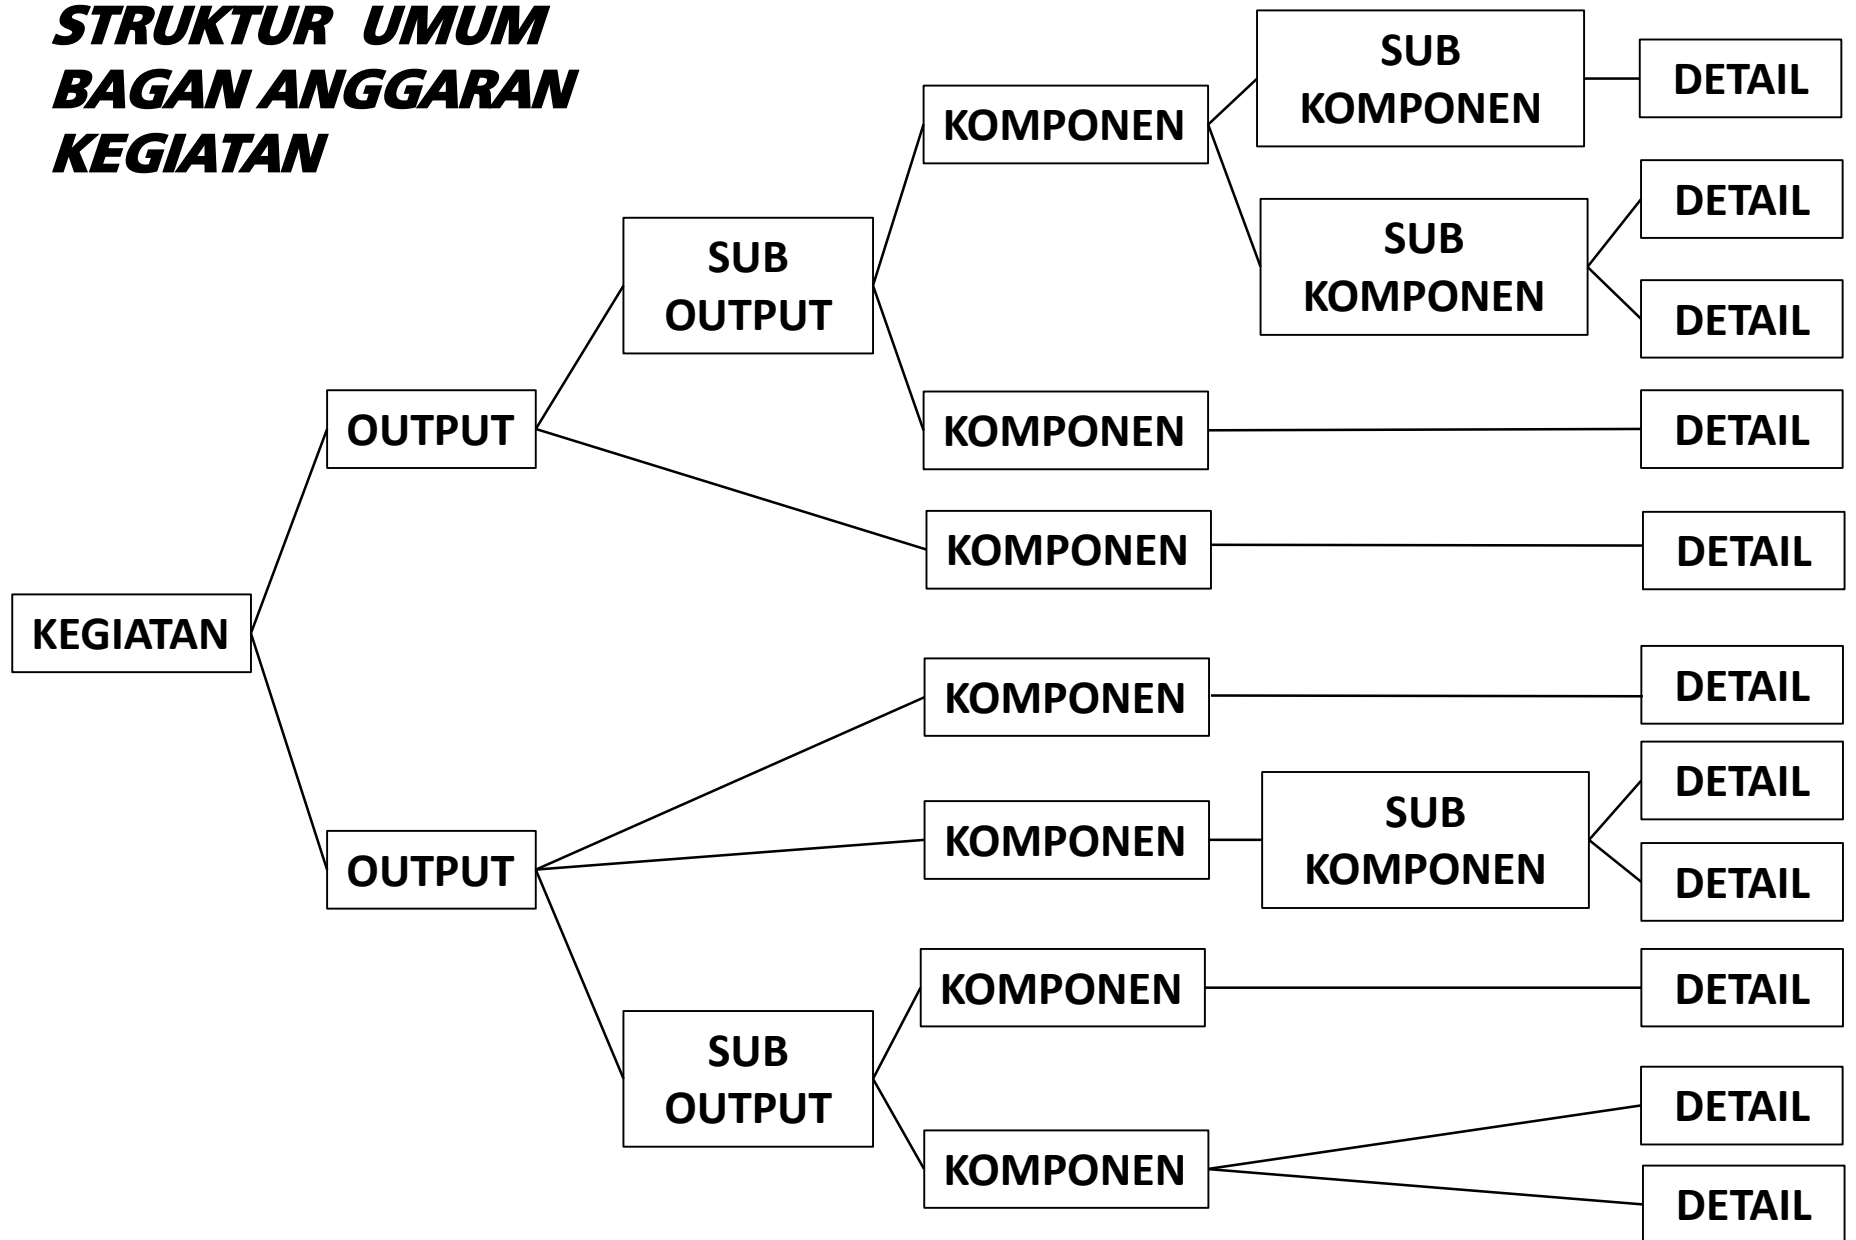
STRUKTUR UMUM
BAGAN ANGGARAN
KEGIATAN

KEGIATAN

OUTPUT

SUB OUTPUT

KOMPONEN

SUB KOMPONEN

DETAIL

SUB KOMPONEN

DETAIL

DETAIL

KOMPONEN

DETAIL

KOMPONEN

DETAIL

OUTPUT

KOMPONEN

DETAIL

KOMPONEN

SUB KOMPONEN

DETAIL

DETAIL

SUB OUTPUT

KOMPONEN

DETAIL

KOMPONEN

DETAIL

DETAIL